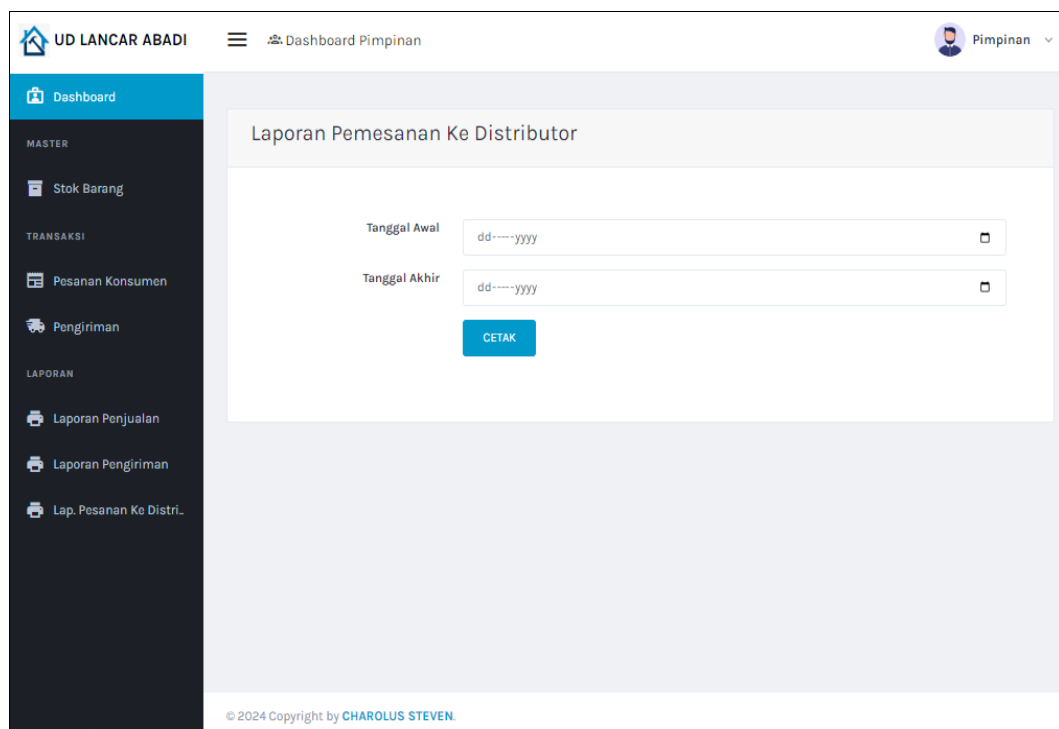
UD LANCAR ABADI

Dashboard Pimpinan

Pimpinan

Dashboard

MASTER

Stok Barang

TRANSAKSI

Pesanan Konsumen

Pengiriman

LAPORAN

Laporan Penjualan

Laporan Pengiriman

Lap. Pesanan Ke Distri..

Laporan Pemesanan Ke Distributor

Tanggal Awal dd-----yyyy

Tanggal Akhir dd-----yyyy

CETAK

© 2024 Copyright by CHAROLUS STEVEN.